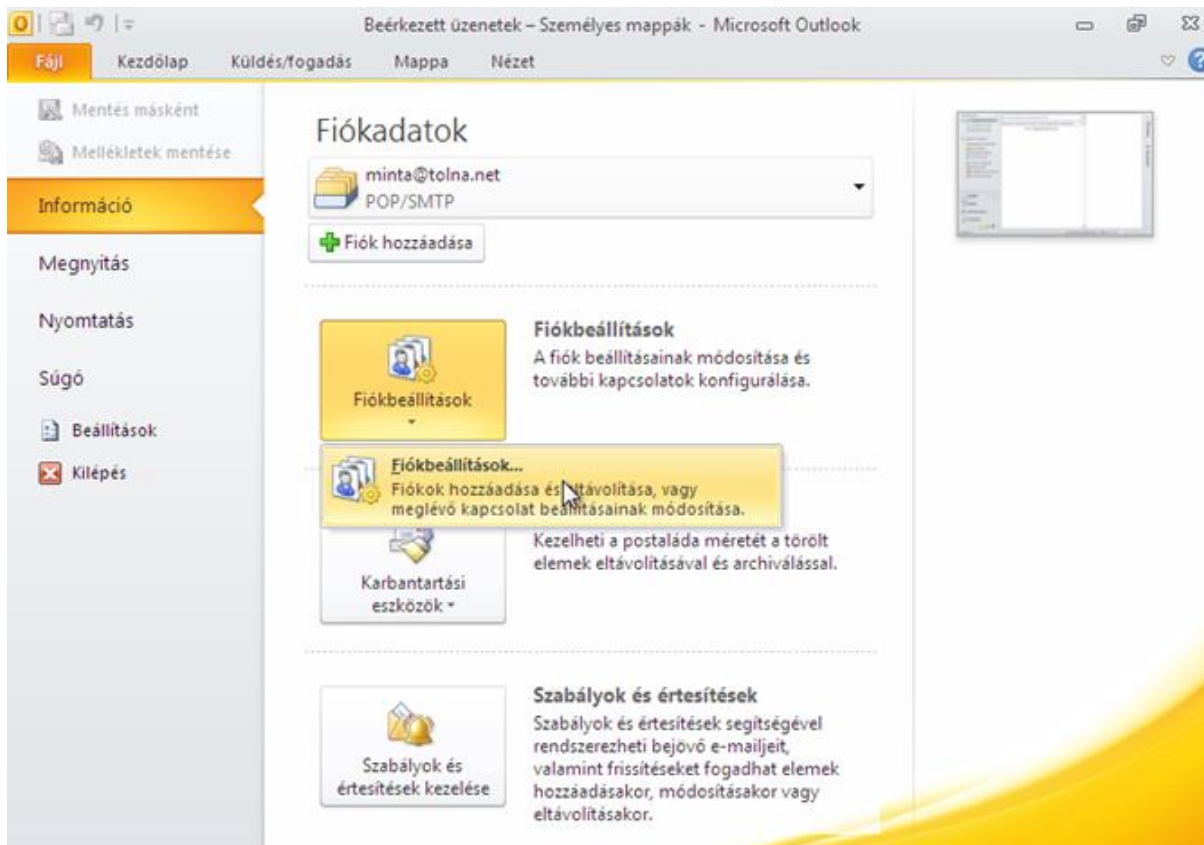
Beérkezett üzenetek – Személyes mappák - Microsoft Outlook

Fájl
Kezdőlap
Küldés/fogadás
Mappa
Nézet

Mentés másként
Mellékletek mentése
Információ
Megnyitás
Nyomtatás
Súgó
Beállítások
Kilépés

Fiókadatok

minta@tolna.net
POP/SMTP

Fiók hozzáadása

Fiókbeállítások

Fiókbeállítások
A fiók beállításainak módosítása és további kapcsolatok konfigurálása.

Fiókbeállítások...
Fiókok hozzáadása és eltávolítása, vagy meglévő kapcsolat beállításainak módosítása.

Karbantartási eszközök

Kezelheti a postaláda méretét a törölt elemek eltávolításával és archiválással.

Szabályok és értesítések kezelése

Szabályok és értesítések
Szabályok és értesítések segítségével rendszerezheti bejövő e-mailjeit, valamint frissítéseket fogadhat elemek hozzáadásakor, módosításakor vagy eltávolításakor.